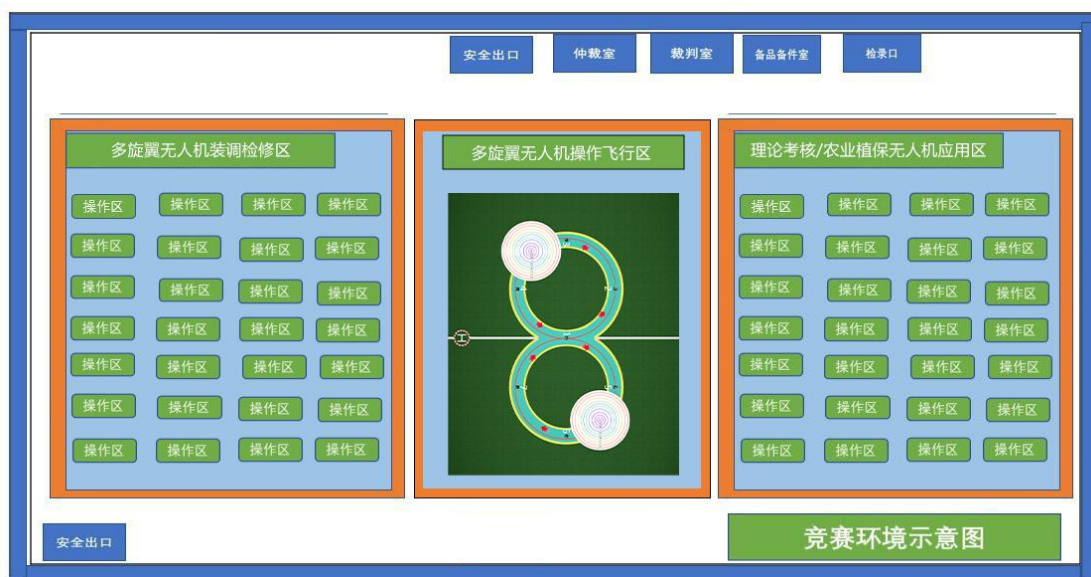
安全出口 仲裁室 裁判室 备品备件室 检录口

多旋翼无人机装调检修区

| 操作区 | 操作区 | 操作区 | 操作区 |
|---|---|---|---|
| 操作区 | 操作区 | 操作区 | 操作区 |
| 操作区 | 操作区 | 操作区 | 操作区 |
| 操作区 | 操作区 | 操作区 | 操作区 |
| 操作区 | 操作区 | 操作区 | 操作区 |
| 操作区 | 操作区 | 操作区 | 操作区 |
| 操作区 | 操作区 | 操作区 | 操作区 |

多旋翼无人机操作飞行区

理论考核/农业植保无人机应用区

| 操作区 | 操作区 | 操作区 | 操作区 |
|---|---|---|---|
| 操作区 | 操作区 | 操作区 | 操作区 |
| 操作区 | 操作区 | 操作区 | 操作区 |
| 操作区 | 操作区 | 操作区 | 操作区 |
| 操作区 | 操作区 | 操作区 | 操作区 |
| 操作区 | 操作区 | 操作区 | 操作区 |
| 操作区 | 操作区 | 操作区 | 操作区 |

安全出口

竞赛环境示意图